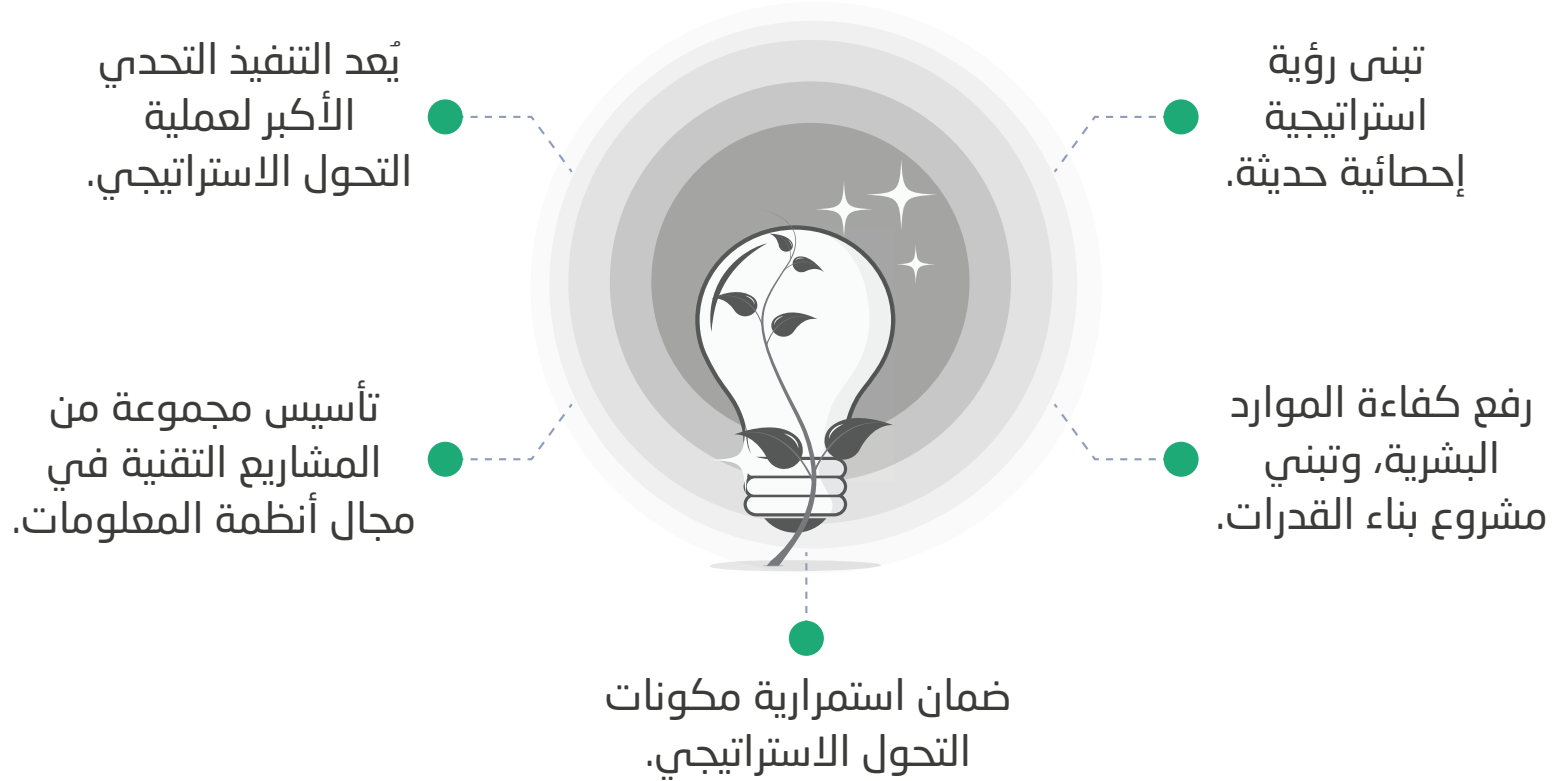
تبنى رؤية استراتيجية إحصائية حديثة.

يُعد التنفيذ التحدي الأكبر لعملية التحول الاستراتيجي.

رفع كفاءة الموارد البشرية، وتبني مشروع بناء القدرات.

تأسيس مجموعة من المشاريع التقنية في مجال أنظمة المعلومات.

ضمان استمرارية مكونات التحول الاستراتيجي.